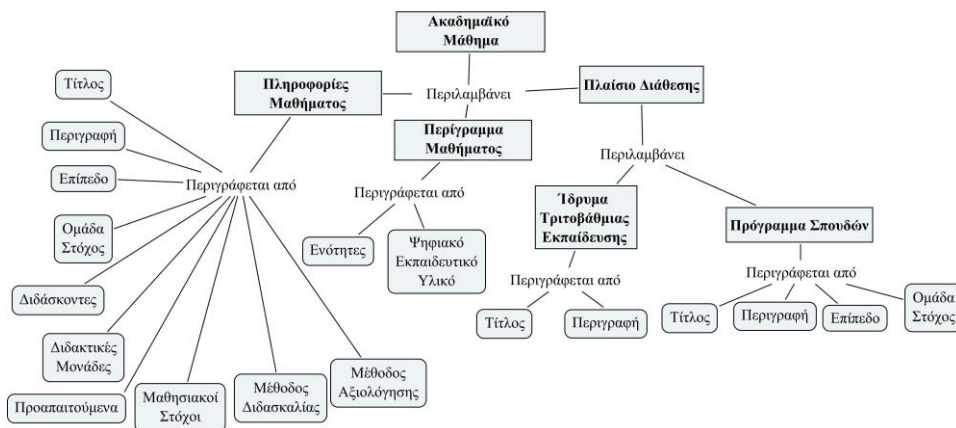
Ακαδημαϊκό Μάθημα

Περιλαμβάνει

Πληροφορίες Μαθήματος

Πλαίσιο Διάθεσης

Περίγραμμα Μαθήματος

Περιλαμβάνει

Τίτλος

Περιγραφή

Επίπεδο

Περιγράφεται από

Ομάδα Στόχος

Διδάσκοντες

Διδακτικές Μονάδες

Προαπαιτούμενα

Μαθησιακοί Στόχοι

Μέθοδος Διδασκαλίας

Μέθοδος Αξιολόγησης

Περιγράφεται από

Ενότητες

Ψηφιακό Εκπαιδευτικό Υλικό

Ίδρυμα Τριτοβάθμιας Εκπαίδευσης

Περιγράφεται από

Τίτλος

Περιγραφή

Πρόγραμμα Σπουδών

Περιγράφεται από

Τίτλος

Περιγραφή

Επίπεδο

Ομάδα Στόχος